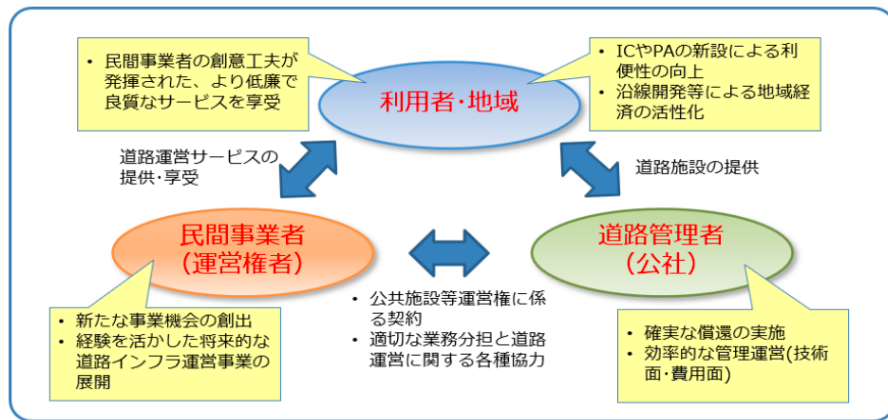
・ 民間事業者の創意工夫が発揮された、より低廉で良質なサービスを享受

利用者・地域

・ ICやPAの新設による利便性の向上
・ 沿線開発等による地域経済の活性化

道路運営サービスの提供・享受

道路施設の提供

民間事業者
（運営権者）

道路管理者
（公社）

・ 公共施設等運営権に係る契約
・ 適切な業務分担と道路運営に関する各種協力

・ 新たな事業機会の創出
・ 経験を活かした将来的な道路インフラ運営事業の展開

・ 確実な償還の実施
・ 効率的な管理運営(技術面・費用面)